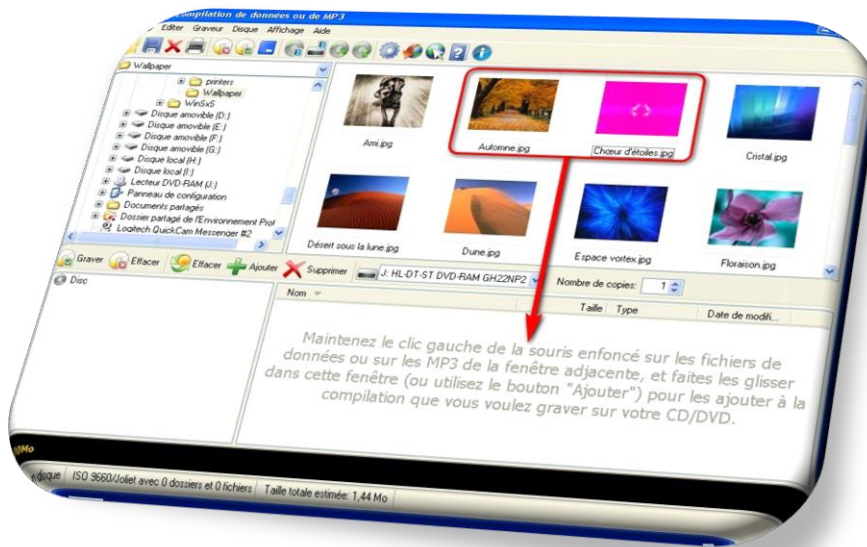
ompilation de données ou de MP3

Editer Graveur Disque Affichage Aide

Wallpaper

printers
Wallpaper
WinSxS
Disque amovible (D:)
Disque amovible (E:)
Disque amovible (F:)
Disque amovible (G:)
Disque local (H:)
Disque local (I:)
Lecteur DVD-RAM (J:)
Panneau de configuration
Documents partagés
Dossier partagé de l'Environnement Prot
Logitech QuickCam Messenger #2

Ami.jpg
Automne.jpg
Choeur d'étoiles.jpg
Cristal.jpg
Désert sous la lune.jpg
Dune.jpg
Espace vortex.jpg
Floraison.jpg

Graver Effacer Effacer Ajouter Supprimer J: HL-DT-ST DVD-RAM GH22NP2 Nombre de copies: 1

Disc

Nom
Taille Type Date de modifi...

Maintenez le clic gauche de la souris enfoncé sur les fichiers de données ou sur les MP3 de la fenêtre adjacente, et faites les glisser dans cette fenêtre (ou utilisez le bouton "Ajouter") pour les ajouter à la compilation que vous voulez graver sur votre CD/DVD.

Mo

disque ISO 9660/Joliet avec 0 dossiers et 0 fichiers Taille totale estimée: 1,44 Mo